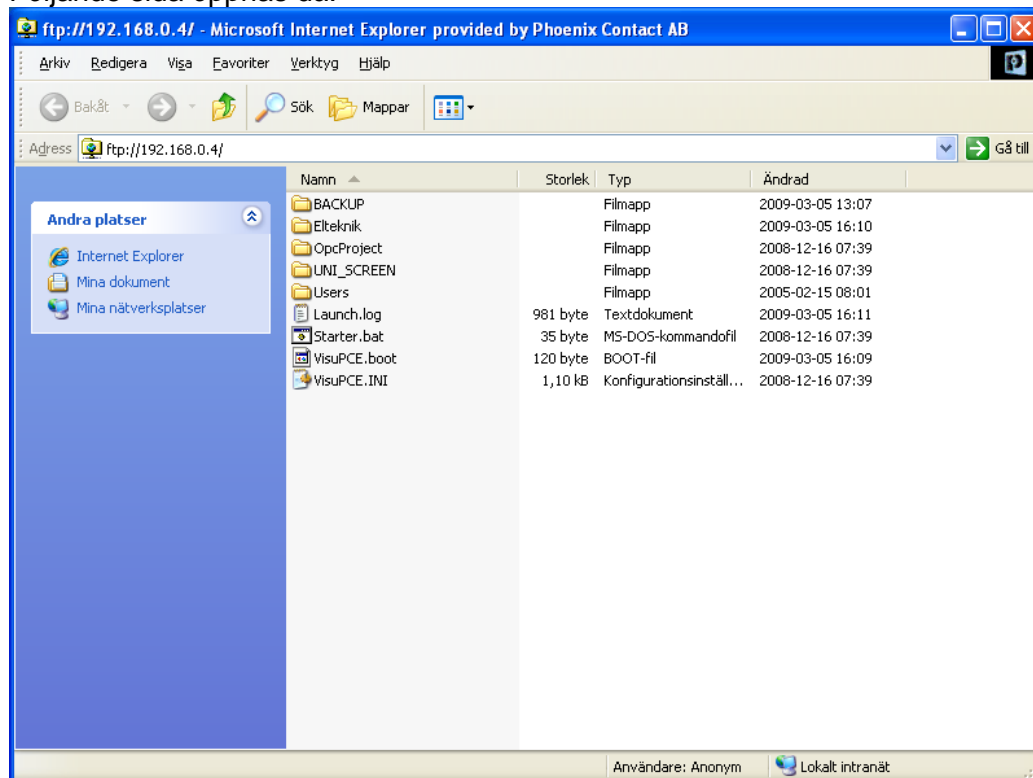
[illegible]

ftp://192.168.0.4/ - Microsoft Internet Explorer provided by Phoenix Contact AB

Arkiv Redigera Visa Favoriter Verktyg Hjälp

Bakåt Sök Mappar

Adress ftp://192.168.0.4/ Gå till

Andra platser
Internet Explorer
Mina dokument
Mina nätverksplatser

| Namn | Storlek | Typ | Ändrad |
|---|---|---|---|
| BACKUP | | Filmapp | 2009-03-05 13:07 |
| Elteknik | | Filmapp | 2009-03-05 16:10 |
| OpcProject | | Filmapp | 2008-12-16 07:39 |
| UNI_SCREEN | | Filmapp | 2008-12-16 07:39 |
| Users | | Filmapp | 2005-02-15 08:01 |
| Launch.log | 981 byte | Textdokument | 2009-03-05 16:11 |
| Starter.bat | 35 byte | MS-DOS-kommandofil | 2008-12-16 07:39 |
| VisuPCE.boot | 120 byte | BOOT-fil | 2009-03-05 16:09 |
| VisuPCE.INI | 1,10 kB | Konfigurationsinställ... | 2008-12-16 07:39 |

Användare: Anonym Lokalt intranät